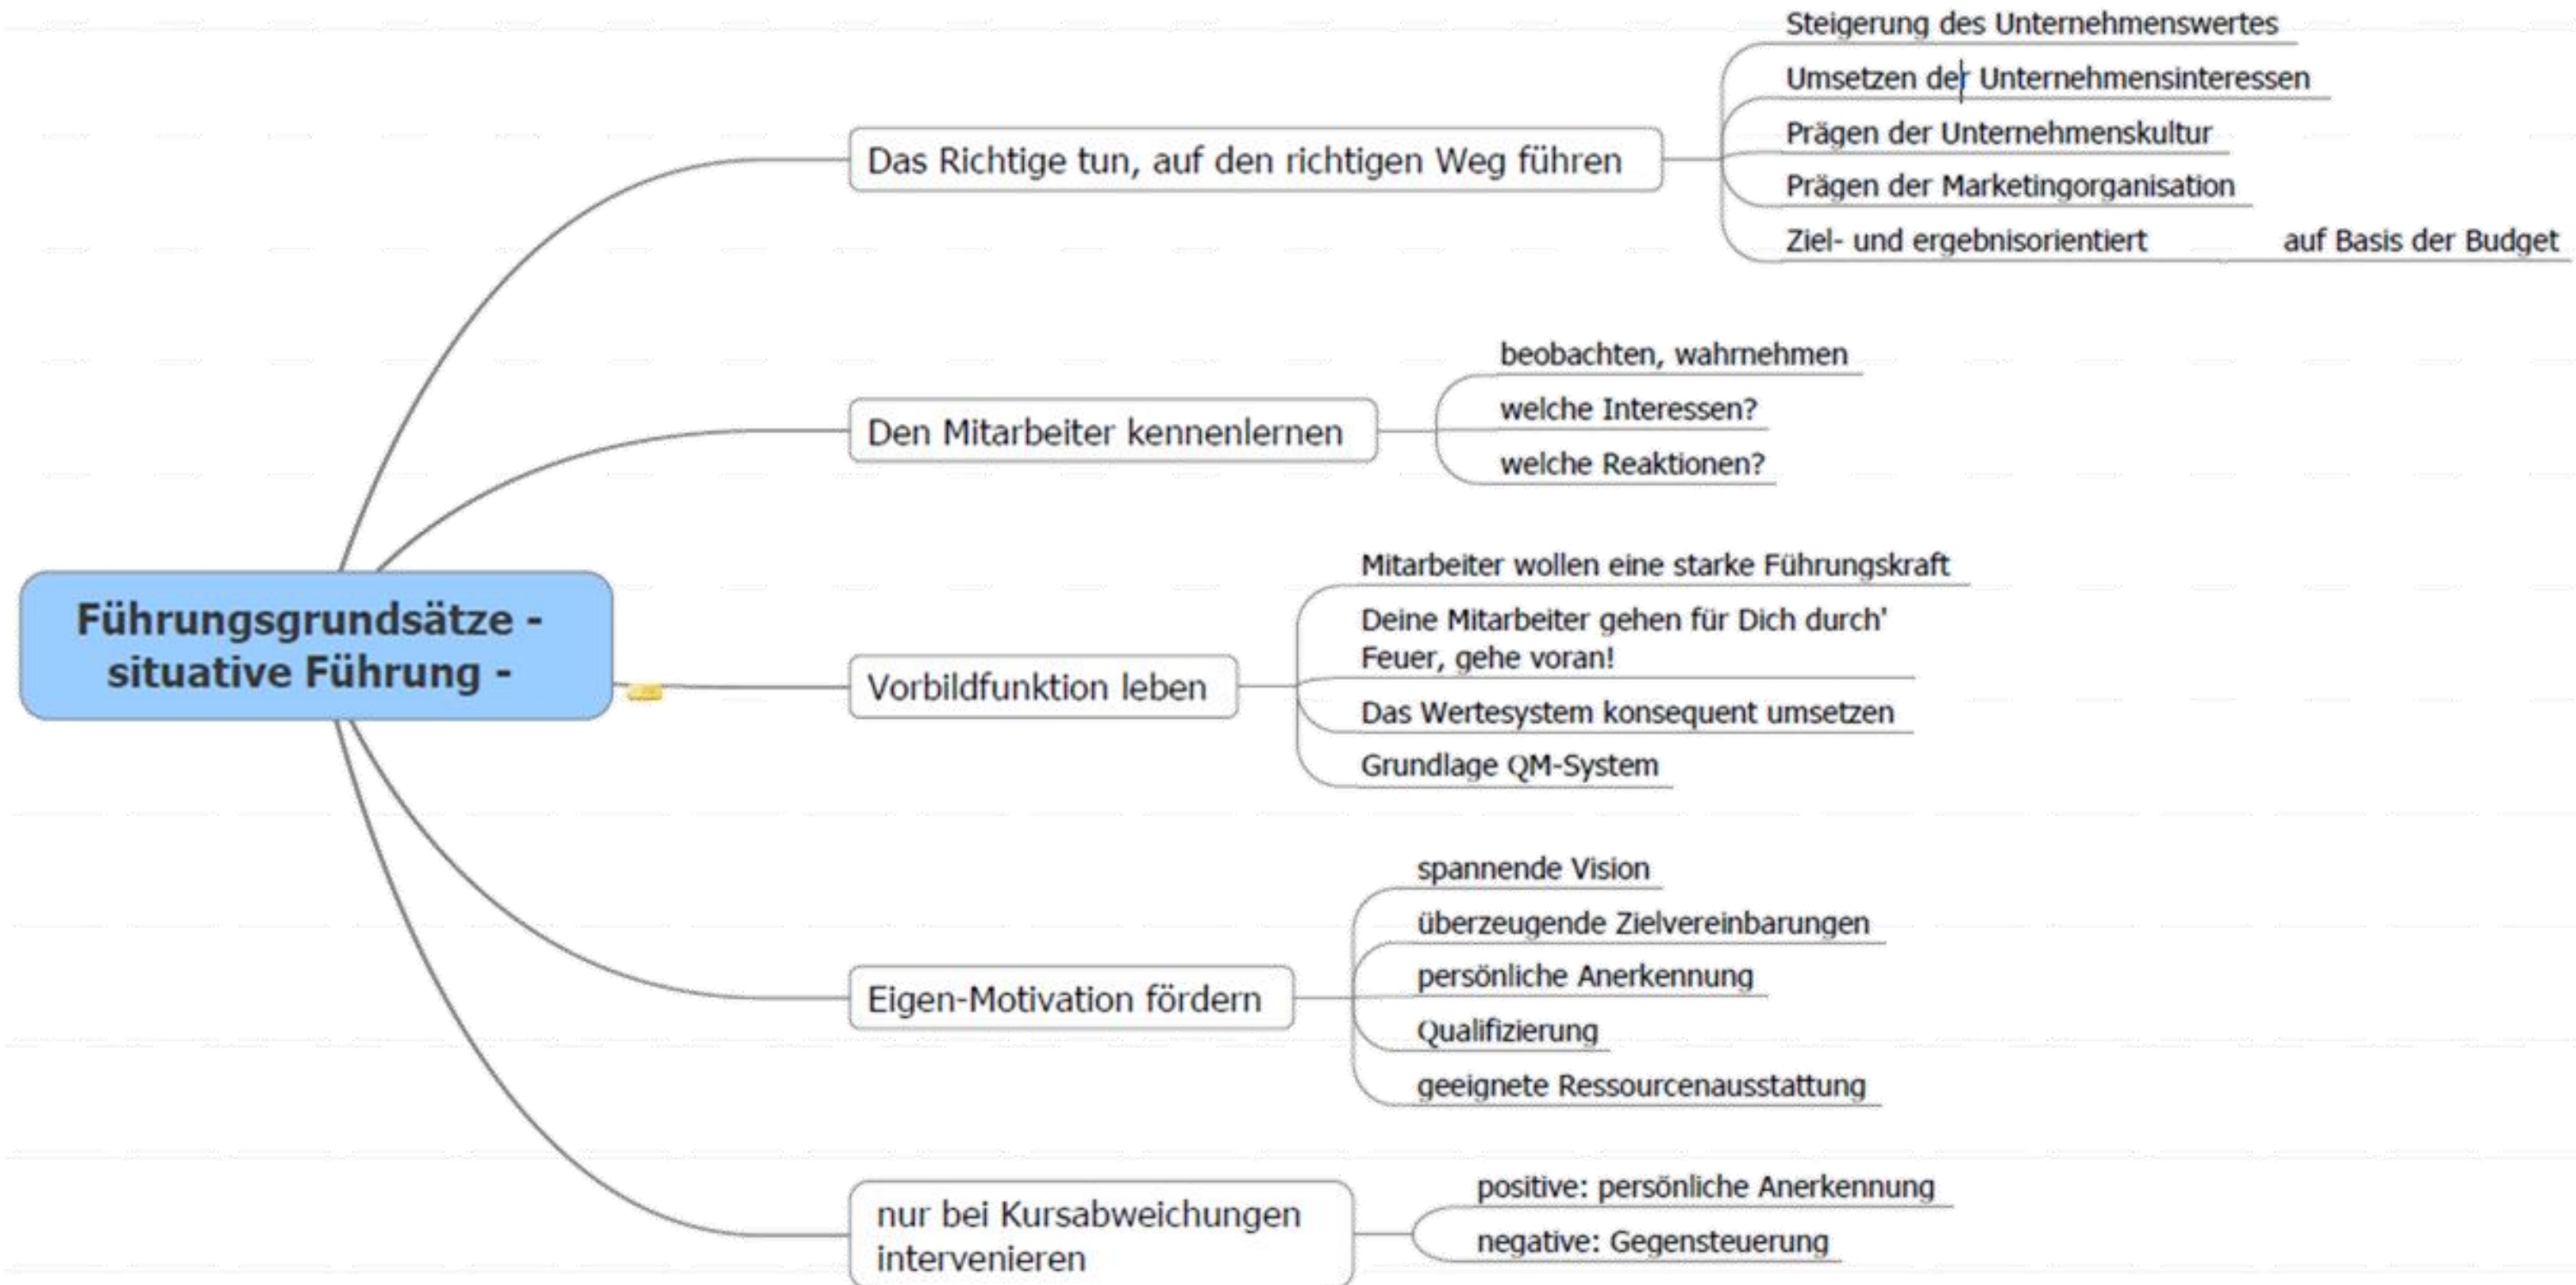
Führungsgrundsätze - situative Führung -

Das Richtige tun, auf den richtigen Weg führen

Steigerung des Unternehmenswertes

Umsetzen der Unternehmensinteressen

Prägen der Unternehmenskultur

Prägen der Marketingorganisation

Ziel- und ergebnisorientiert

auf Basis der Budget

Den Mitarbeiter kennenlernen

beobachten, wahrnehmen

welche Interessen?

welche Reaktionen?

Vorbildfunktion leben

Mitarbeiter wollen eine starke Führungskraft

Deine Mitarbeiter gehen für Dich durch' Feuer, gehe voran!

Das Wertesystem konsequent umsetzen

Grundlage QM-System

Eigen-Motivation fördern

spannende Vision

überzeugende Zielvereinbarungen

persönliche Anerkennung

Qualifizierung

geeignete Ressourcenausstattung

nur bei Kursabweichungen intervenieren

positive: persönliche Anerkennung

negative: Gegensteuerung